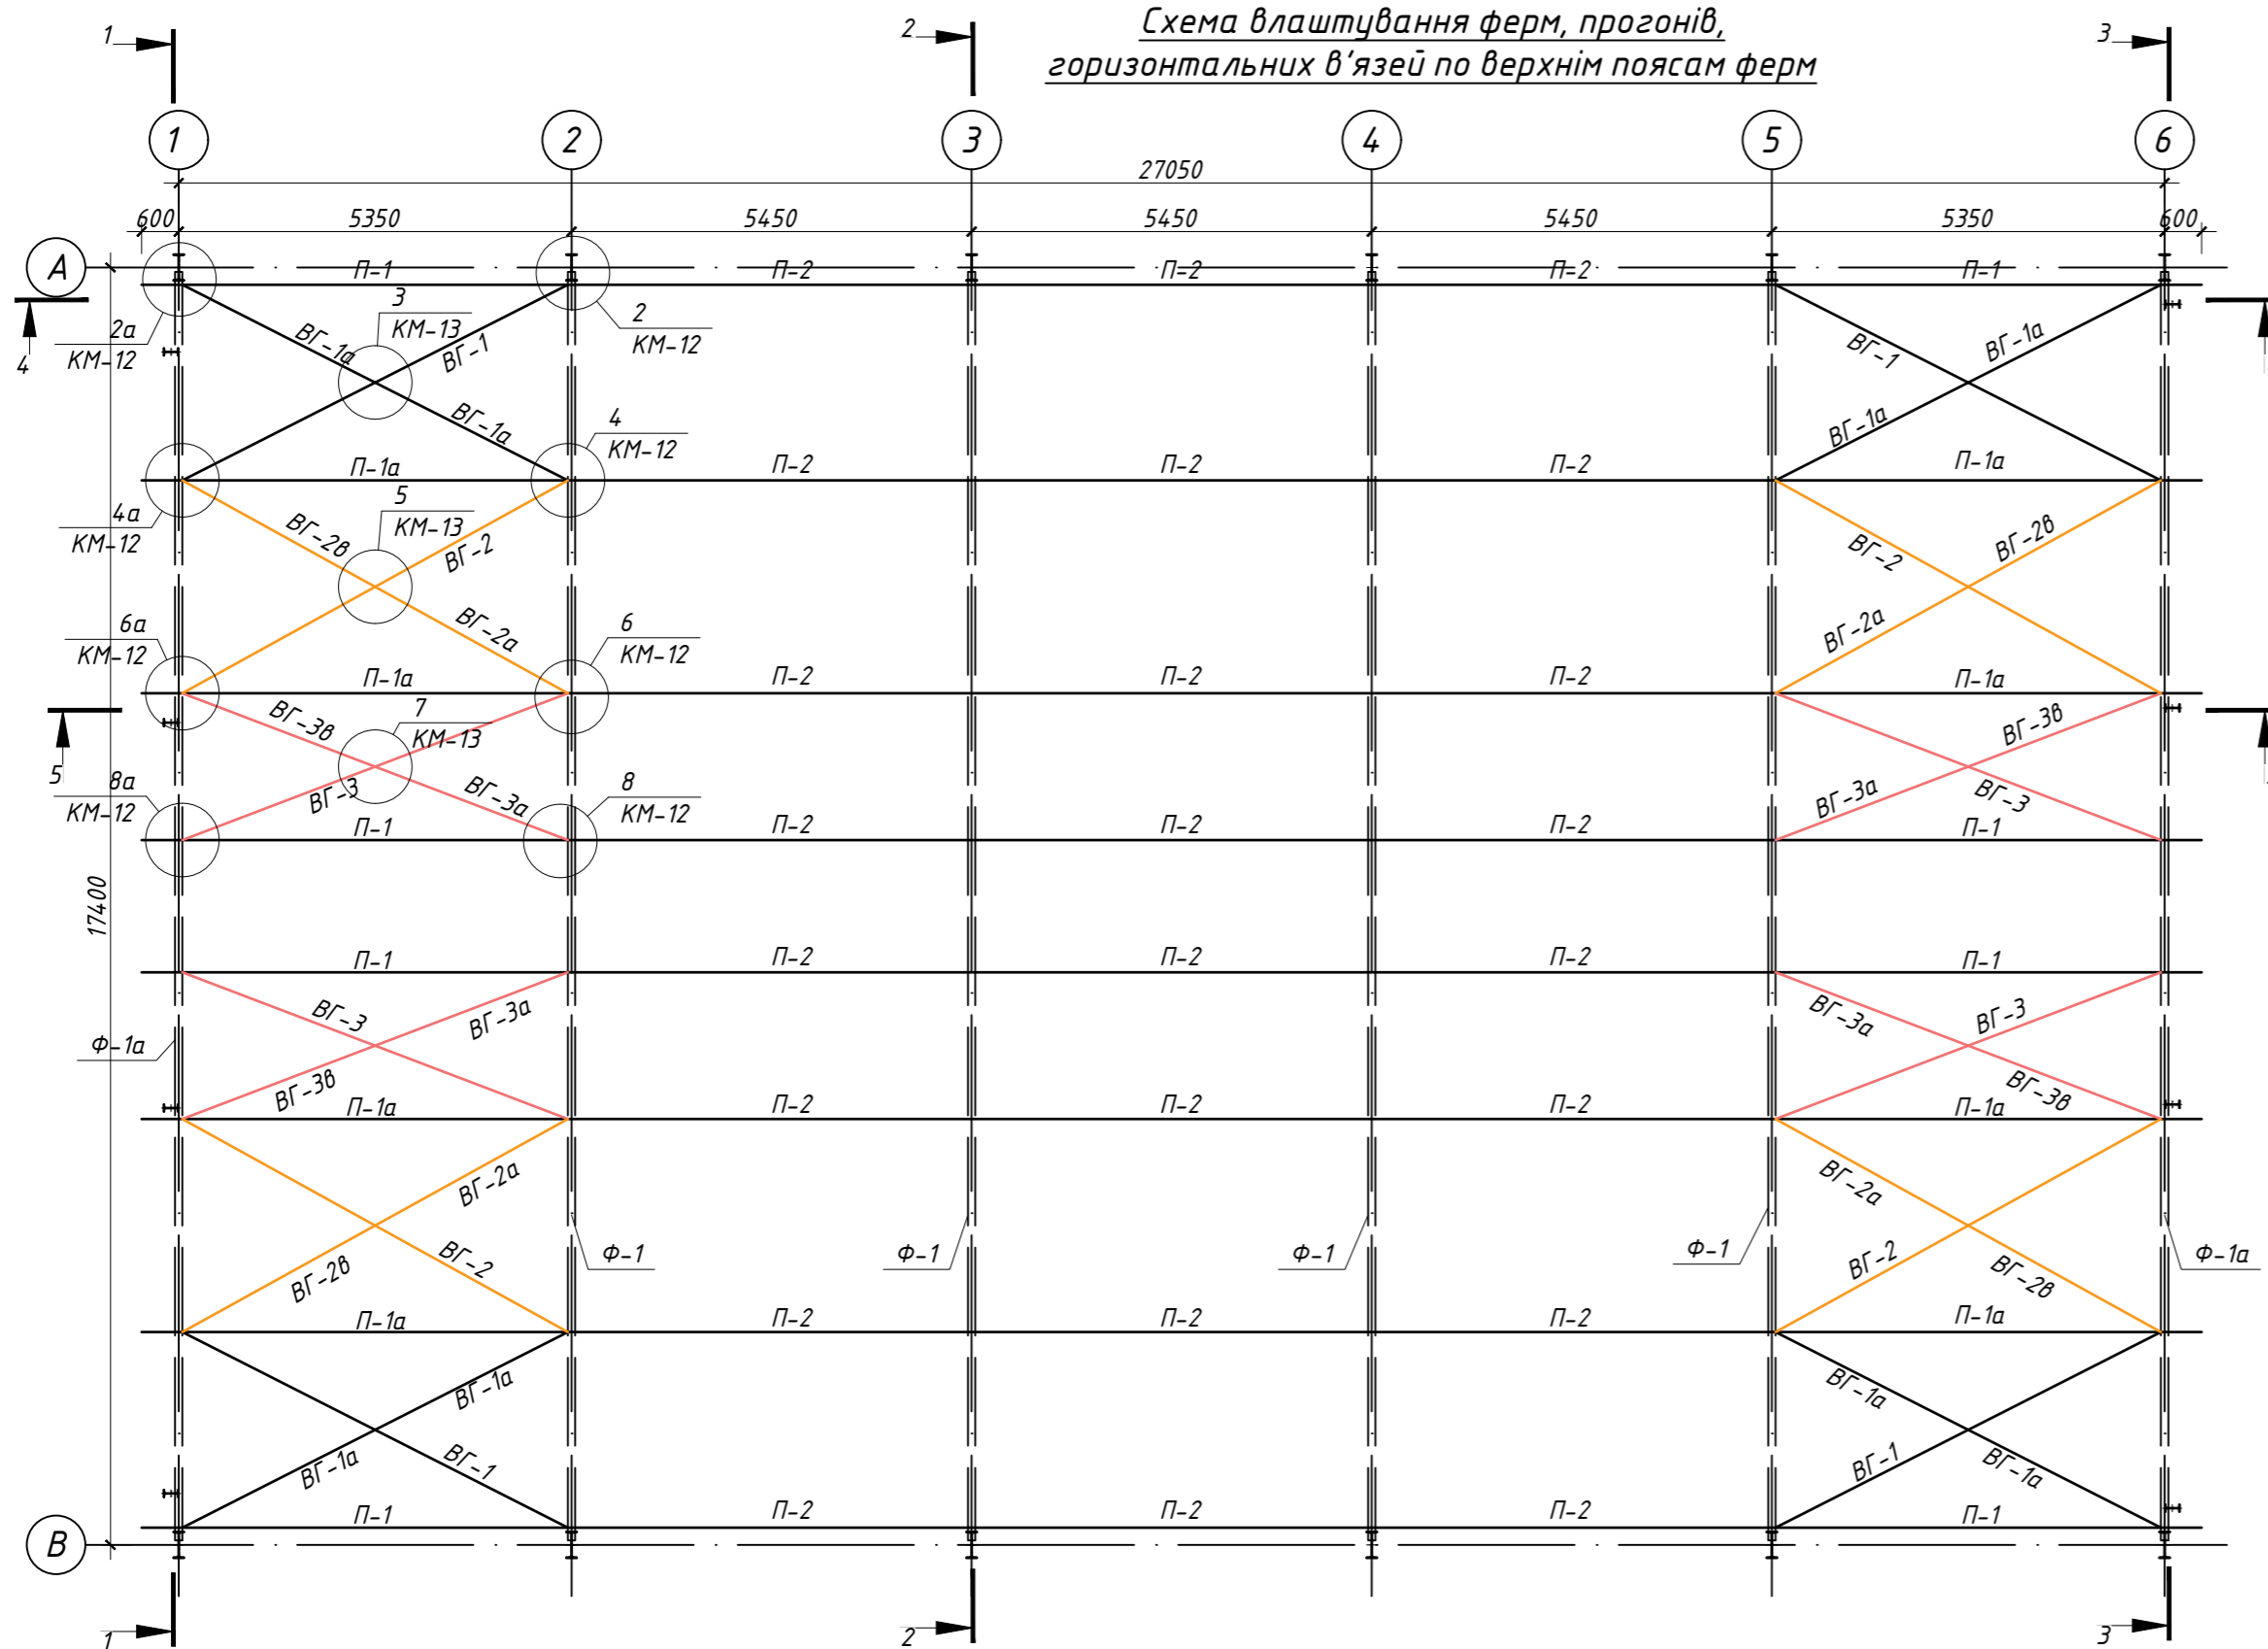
Схема влаштування ферм, прогонів, горизонтальних в'язей по верхнім поясам ферм

1 2 3

1 2 3 4 5 6

27050

600 5350 5450 5450 5450 5350 600

А

П-1 П-2 П=2 П=2 П-1

2а КМ-12
4
3 КМ-13
ВГ-1а ВГ-1
2 КМ-12
ВГ-1 ВГ-1а
ВГ-1а
4 КМ-12
ВГ-1а

П-1а П-2 П-2 П-2 П-1а

4а КМ-12
5 КМ-13
ВГ-2в ВГ-2
ВГ-2 ВГ-2в
ВГ-2а
6 КМ-12
6а КМ-12
ВГ-2а

П-1а П-2 П-2 П-2 П-1а

ВГ-3в
7 КМ-13
ВГ-3в
5
8а КМ-12
ВГ-3 ВГ-3а
8 КМ-12
ВГ-3а ВГ-3

П-1 П-2 П-2 П-2 П-1

17400

П-1 П-2 П-2 П-2 П-1

ВГ-3 ВГ-3а ВГ-3а ВГ-3
Ф-1а
ВГ-3в ВГ-3в

П-1а П-2 П-2 П-2 П-1а

ВГ-2а ВГ-2а
ВГ-2
Ф-1 Ф-1 Ф-1 Ф-1 Ф-1а
ВГ-2в ВГ-2 ВГ-2в

П-1а П-2 П-2 П-2 П-1а

ВГ-1а ВГ-1а
ВГ-1а ВГ-1 ВГ-1 ВГ-1а

П-1 П-2 П-2 П-2 П-1

В

1 2 3